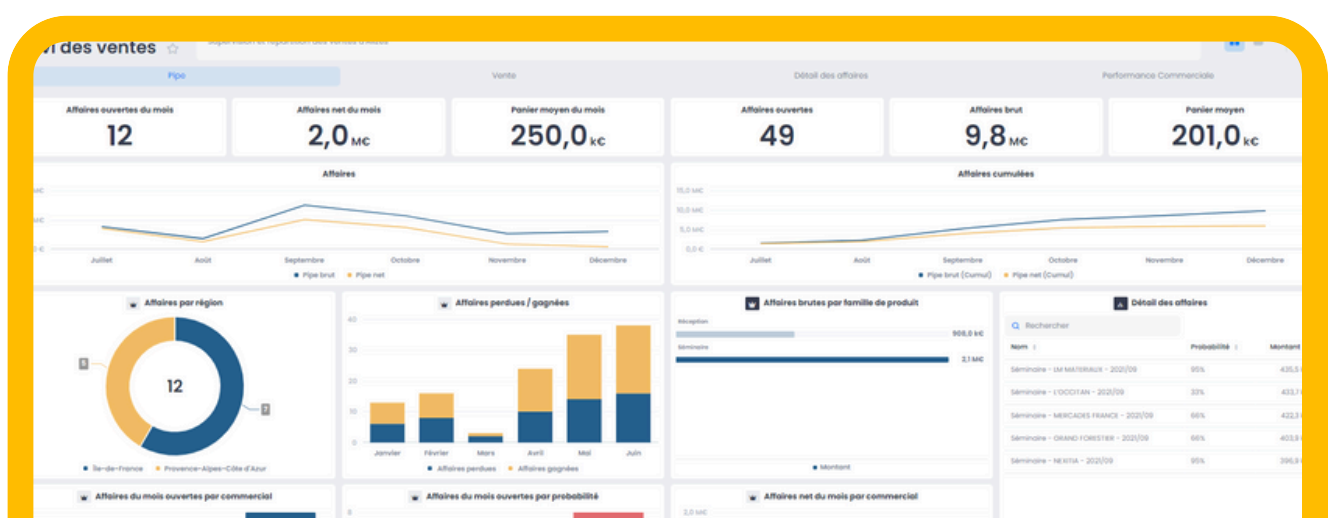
vi des ventes ☆ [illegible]

Pipe | Vente | Détail des affaires | Performance Commerciale

Affaires ouvertes du mois
12

Affaires net du mois
2,0 M€

Panier moyen du mois
250,0 k€

Affaires ouvertes
49

Affaires brut
9,8 M€

Panier moyen
201,0 k€

Affaires
Juillet Août Septembre Octobre Novembre Décembre
Pipe brut Pipe net

Affaires cumulées
15,0 M€
10,0 M€
5,0 M€
0,0 €
Juillet Août Septembre Octobre Novembre Décembre
Pipe brut (Cumul) Pipe net (Cumul)

Affaires par région
5
12
7
Île-de-France Provence-Alpes-Côte d'Azur

Affaires perdues / gagnées
40
30
20
10
0
Janvier Février Mars Avril Mai Juin
Affaires perdues Affaires gagnées

Affaires brutes par famille de produit
Réception 906,0 k€
Séminaire 2,1 M€
Montant

Détail des affaires
Rechercher
| Nom | Probabilité | Montant |
|---|---|---|
| Séminaire - LM MATERIAUX - 2021/09 | 95% | 435,5 |
| Séminaire - L'OCCITAN - 2021/09 | 33% | 433,7 |
| Séminaire - MERCADES FRANCE - 2021/09 | 66% | 422,3 |
| Séminaire - GRAND FORESTIER - 2021/09 | 66% | 403,9 |
| Séminaire - NEXITIA - 2021/09 | 95% | 396,9 |

Affaires du mois ouvertes par commercial

Affaires du mois ouvertes par probabilité
6

Affaires net du mois par commercial
2,0 M€